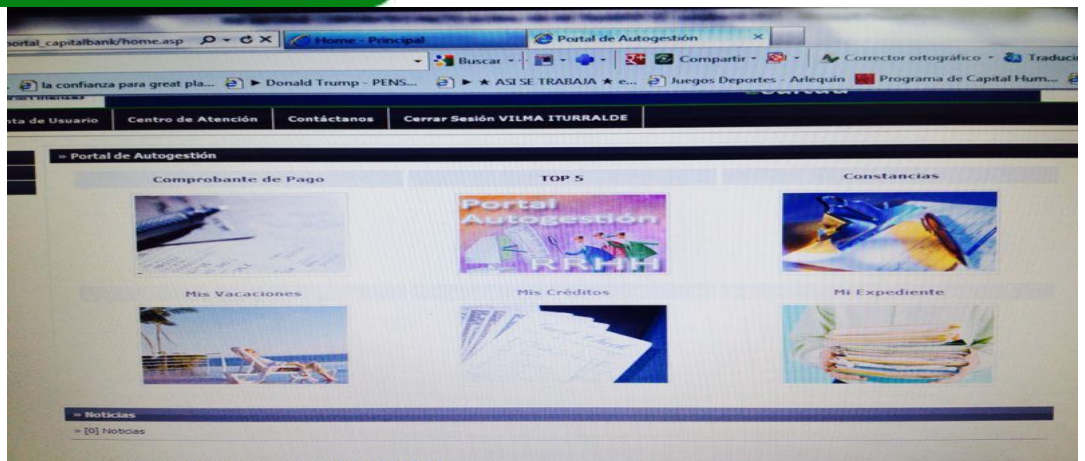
portal_capitalbank/home.asp
Home - Principal
Portal de Autogestión
Buscar
Compartir
Corrector ortográfico
Traduci
la confianza para great pla...
▶ Donald Trump - PENS...
▶ ★ ASI SE TRABAJA ★ e...
Juegos Deportes - Arlequín
Programa de Capital Hum...
nta de Usuario
Centro de Atención
Contáctanos
Cerrar Sesión VILMA ITURRALDE
» Portal de Autogestión
Comprobante de Pago
TOP 5
Constancias
Portal Autogestión
RRHH
Mis Vacaciones
Mis Créditos
Mi Expediente
» Noticias
» [0] Noticias